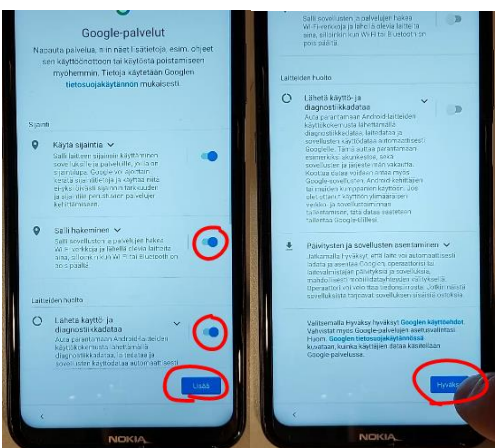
Google-palvelut

Napauta palvelua, niin näet lisätietoja, esim. ohjeet sen käyttöönoton tai käytöstä poistamiseen myöhemmin. Tietoja käytetään Googlen tietosuojakäytännön mukaisesti.

Sijainti

Käytä sijaintia

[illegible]

Salli hakeminen

Salli sovellusten ja palvelujen hakea Wi-Fi-verkkoja ja lähellä olevia laitteita aina, silloinkin kun Wi-Fi tai Bluetooth on pois päältä.

Laitteiden huolto

Lähetä käyttö- ja diagnostiikkadataa

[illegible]

Lisää

Salli sovellusten ja palvelujen hakea Wi-Fi-verkkoja ja lähellä olevia laitteita aina, silloinkin kun Wi-Fi tai Bluetooth on pois päältä.

Laitteiden huolto

Lähetä käyttö- ja diagnostiikkadataa

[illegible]

Päivitysten ja sovellusten asentaminen

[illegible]

Valitsemalla Hyväksy hyväksyt Googlen käyttöehdot. Valitsemalla myös Google-palvelujen käyttöehdot. Hyväksyt Googlen tietosuojakäytännössä kuvatulla tavalla, kuinka käytämme ja käsittelemme dataa Google-palvelussa.

Hyväksy

NOKIA

NOKIA